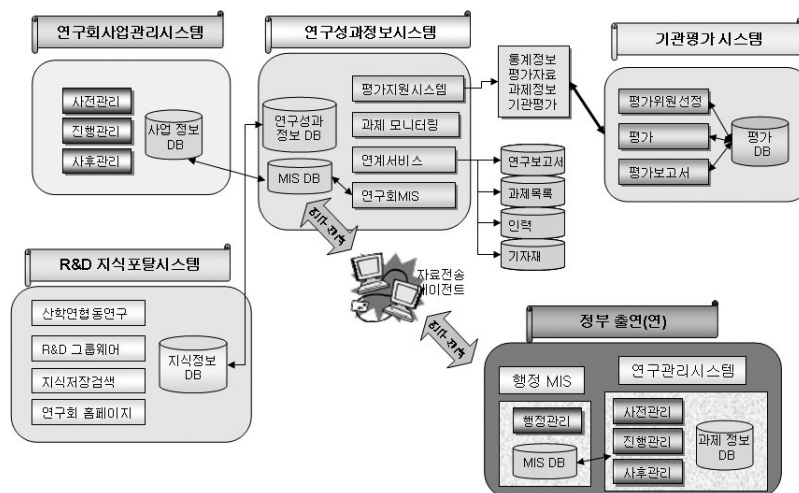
연구회사업관리시스템

사전관리
진행관리
사후관리
사업 정보 DB

연구성과정보시스템

연구성과 정보 DB
평가지원시스템
과제 모니터링
연계서비스
MIS DB
연구회MIS

통계정보
평가자료
과제정보
기관평가

기관평가 시스템

평가위원선정
평가
평가보고서
평가 DB

연구보고서
과제목록
인력
기자재

R&D 지식포탈시스템

산학연협동연구
R&D 그룹웨어
지식저장검색
연구회 홈페이지
지식정보 DB

자료전송 에이전트

정부 출연(연)

행정 MIS
행정관리
MIS DB

연구관리시스템
사전관리
진행관리
사후관리
과제 정보 DB